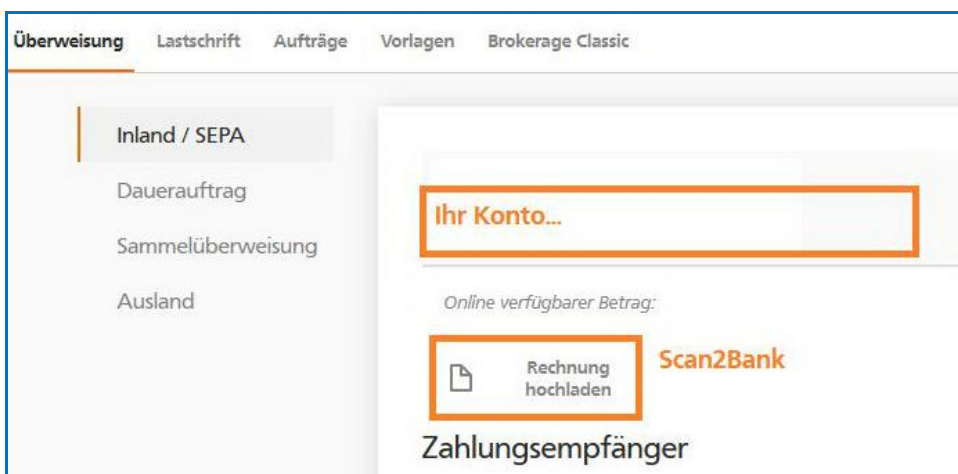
Überweisung Lastschrift Aufträge Vorlagen Brokerage Classic

Inland / SEPA

Dauerauftrag

Sammelüberweisung

Ausland

Ihr Konto...

Online verfügbarer Betrag:

Rechnung hochladen

Scan2Bank

Zahlungsempfänger